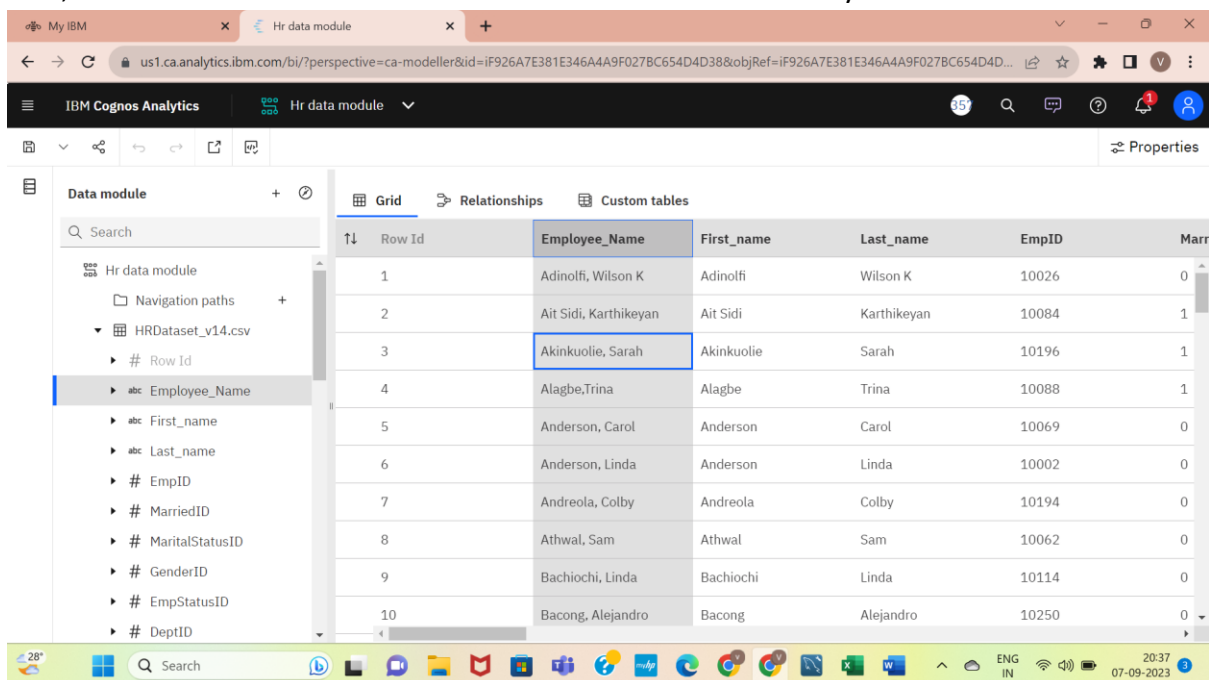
My IBM
Hr data module
us1.ca.analytics.ibm.com/bi/?perspective=ca-modeller&id=iF926A7E381E346A4A9F027BC654D4D38&objRef=iF926A7E381E346A4A9F027BC654D4D...
IBM Cognos Analytics
Hr data module
35
1
Properties
Data module
Search
Hr data module
Navigation paths
HRDataset_v14.csv
Row Id
abc Employee_Name
abc First_name
abc Last_name
# EmpID
# MarriedID
# MaritalStatusID
# GenderID
# EmpStatusID
# DeptID
Grid
Relationships
Custom tables

| Row Id | Employee_Name | First_name | Last_name | EmpID | Marr |
|---|---|---|---|---|---|
| 1 | Adinolfi, Wilson K | Adinolfi | Wilson K | 10026 | 0 |
| 2 | Ait Sidi, Karthikeyan | Ait Sidi | Karthikeyan | 10084 | 1 |
| 3 | Akinkuolie, Sarah | Akinkuolie | Sarah | 10196 | 1 |
| 4 | Alagbe,Trina | Alagbe | Trina | 10088 | 1 |
| 5 | Anderson, Carol | Anderson | Carol | 10069 | 0 |
| 6 | Anderson, Linda | Anderson | Linda | 10002 | 0 |
| 7 | Andreola, Colby | Andreola | Colby | 10194 | 0 |
| 8 | Athwal, Sam | Athwal | Sam | 10062 | 0 |
| 9 | Bachiochi, Linda | Bachiochi | Linda | 10114 | 0 |
| 10 | Bacong, Alejandro | Bacong | Alejandro | 10250 | 0 |

28°
Search
ENG IN
20:37
07-09-2023
3